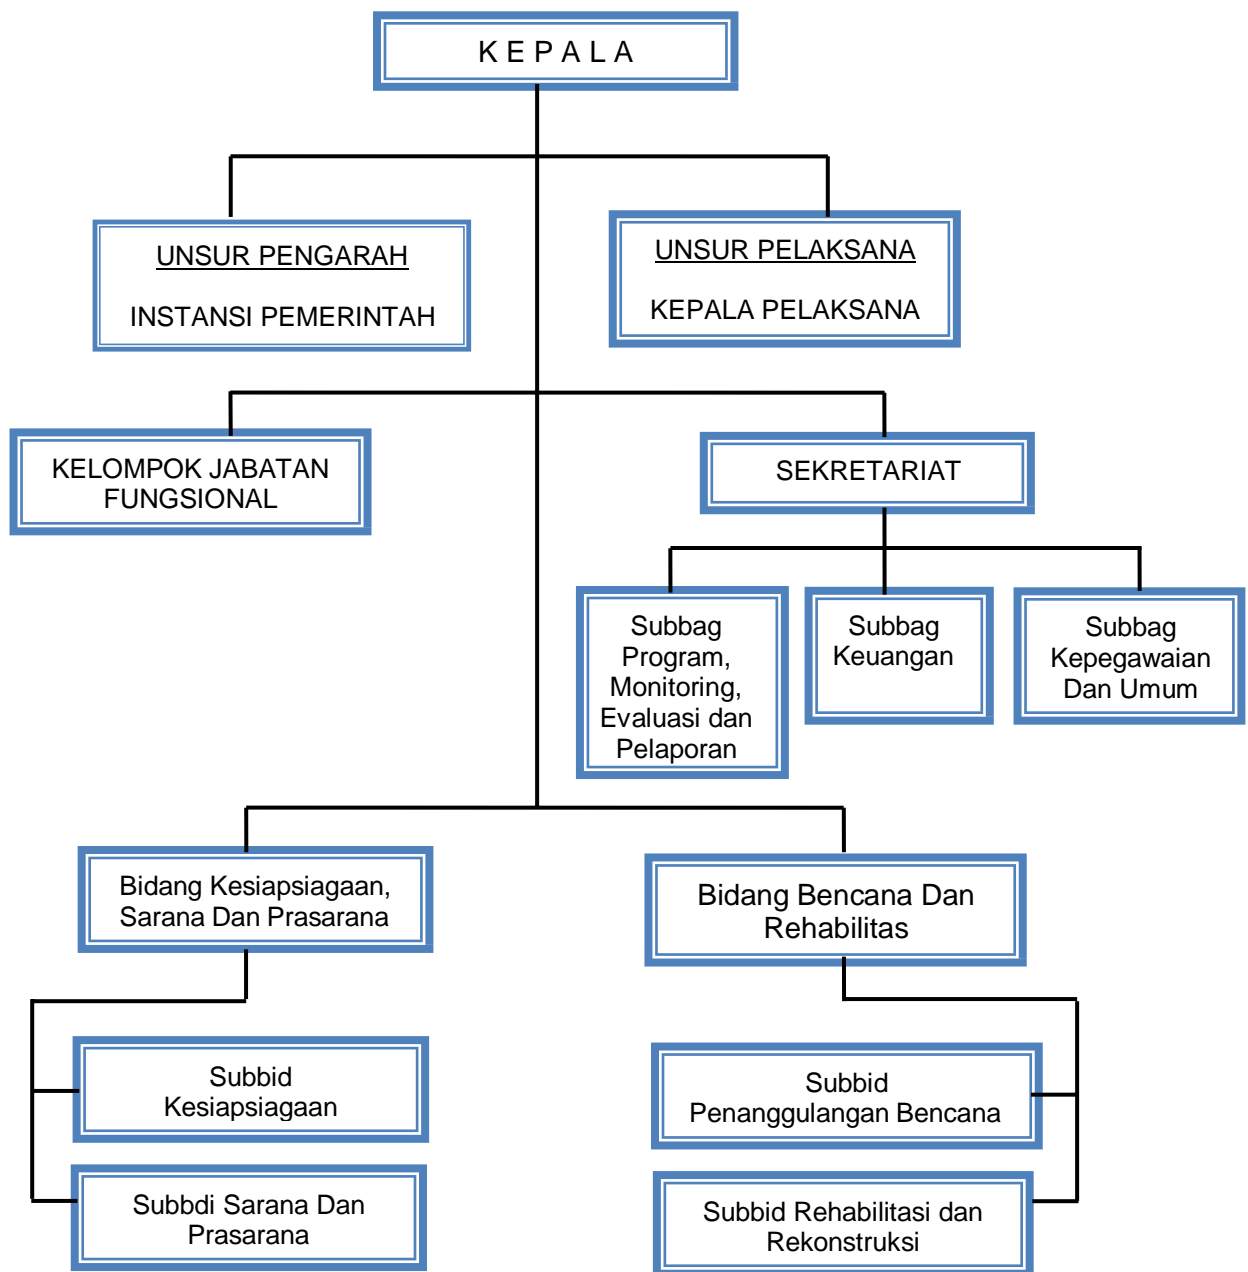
K E P A L A

UNSUR PENGARAH

INSTANSI PEMERINTAH

UNSUR PELAKSANA

KEPALA PELAKSANA

KELOMPOK JABATAN FUNGSIONAL

SEKRETARIAT

Subbag Program, Monitoring, Evaluasi dan Pelaporan

Subbag Keuangan

Subbag Kepegawaian Dan Umum

Bidang Kesiapsiagaan, Sarana Dan Prasarana

Bidang Bencana Dan Rehabilitas

Subbid Kesiapsiagaan

Subbdi Sarana Dan Prasarana

Subbid Penanggulangan Bencana

Subbid Rehabilitasi dan Rekonstruksi